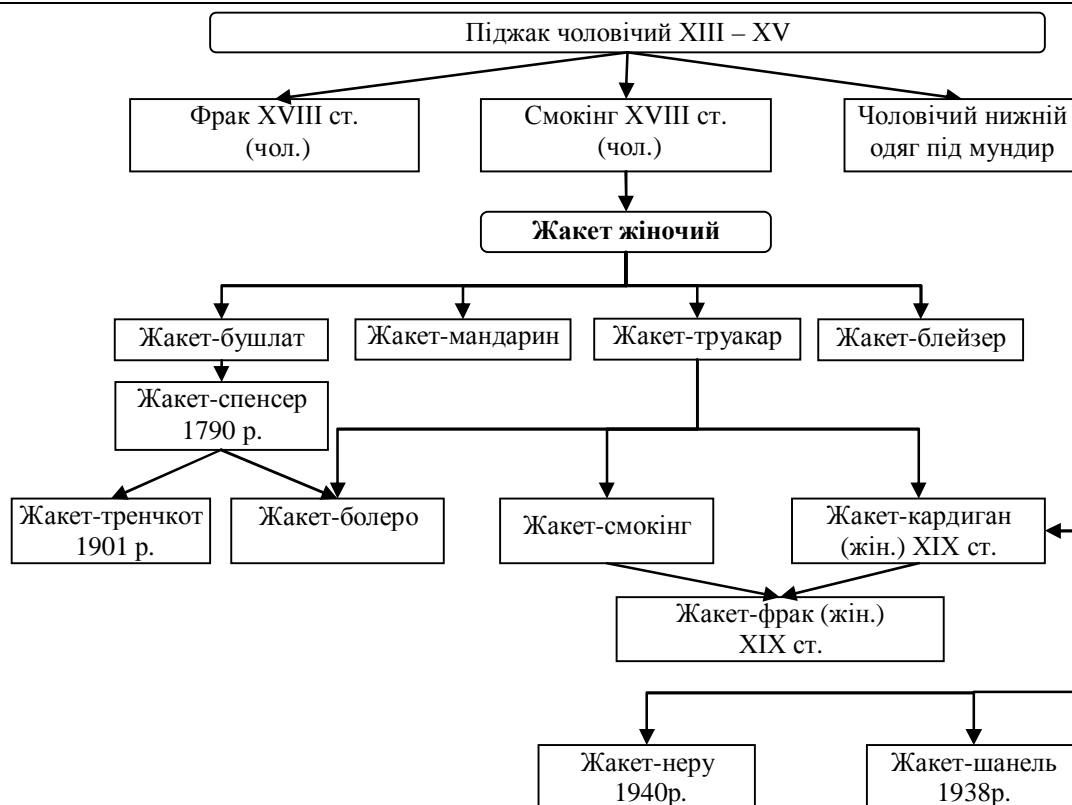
Піджак чоловічий XIII – XV

Фрак XVIII ст. (чол.)

Смокінг XVIII ст. (чол.)

Чоловічий нижній одяг під мундир

Жакет жіночий

Жакет-бушлат

Жакет-мандарин

Жакет-труакар

Жакет-блейзер

Жакет-спенсер 1790 р.

Жакет-тренчкот 1901 р.

Жакет-болеро

Жакет-смокінг

Жакет-кардиган (жін.) XIX ст.

Жакет-фрак (жін.) XIX ст.

Жакет-неру 1940р.

Жакет-шанель 1938р.